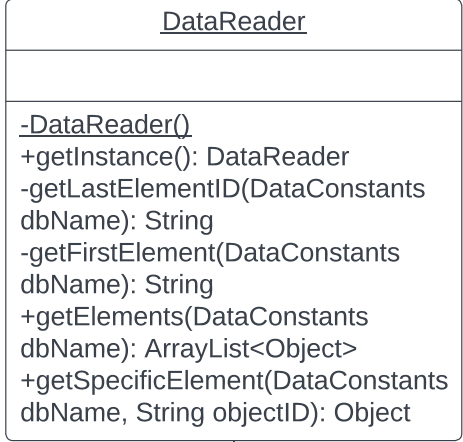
DataReader

-DataReader()
+getInstance(): DataReader
-getLastElementID(DataConstants dbName): String
-getFirstElement(DataConstants dbName): String
+getElements(DataConstants dbName): ArrayList<Object>
+getSpecificElement(DataConstants dbName, String objectID): Object